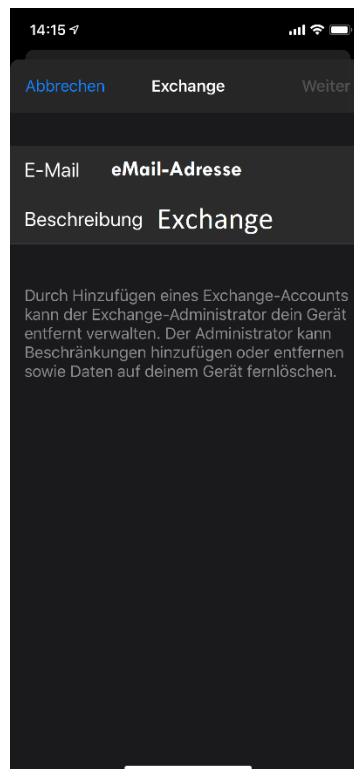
14:15

Abbrechen Exchange Weiter

E-Mail eMail-Adresse

Beschreibung Exchange

Durch Hinzufügen eines Exchange-Accounts kann der Exchange-Administrator dein Gerät entfernt verwalten. Der Administrator kann Beschränkungen hinzufügen oder entfernen sowie Daten auf deinem Gerät fernlöschen.